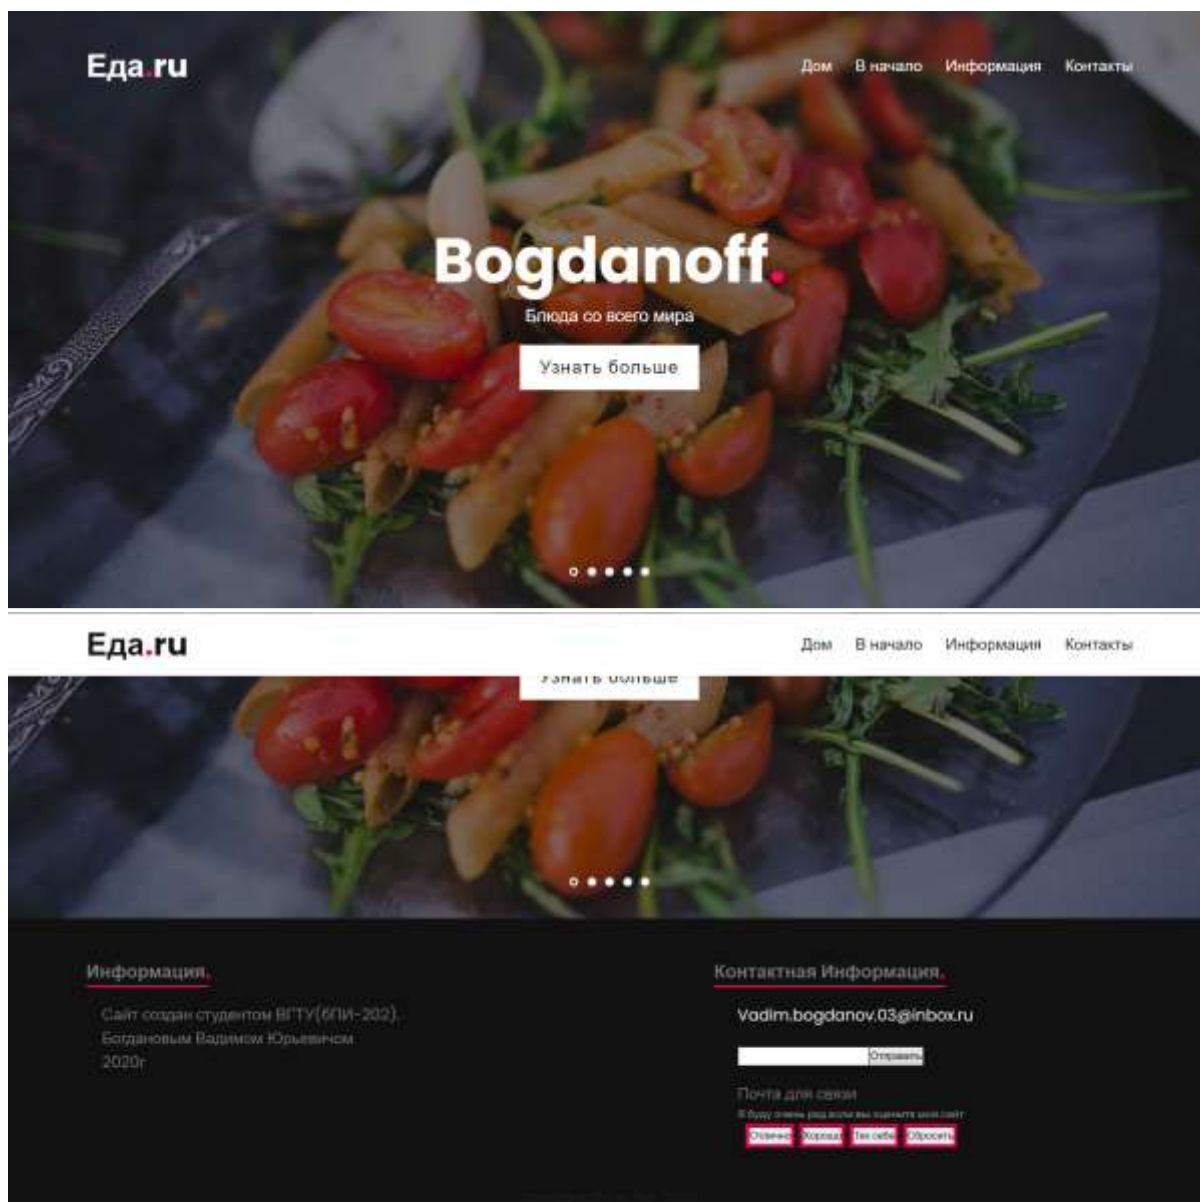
Еда.ru

Дом В начало Информация Контакты

Bogdanoff.

Блюда со всего мира

Узнать больше

Еда.ru

Дом В начало Информация Контакты

Узнать больше

Информация.

Сайт создан студентом ВГТУ(бПИ-202). Богдановым Вадимом Юрьевичем 2020г

Контактная Информация.

Vadim.bogdanov.03@inbox.ru

Отправить

Почта для связи

Я буду очень рад если вы оцените мой сайт

Отлично Хорошо Так себе Сбросить